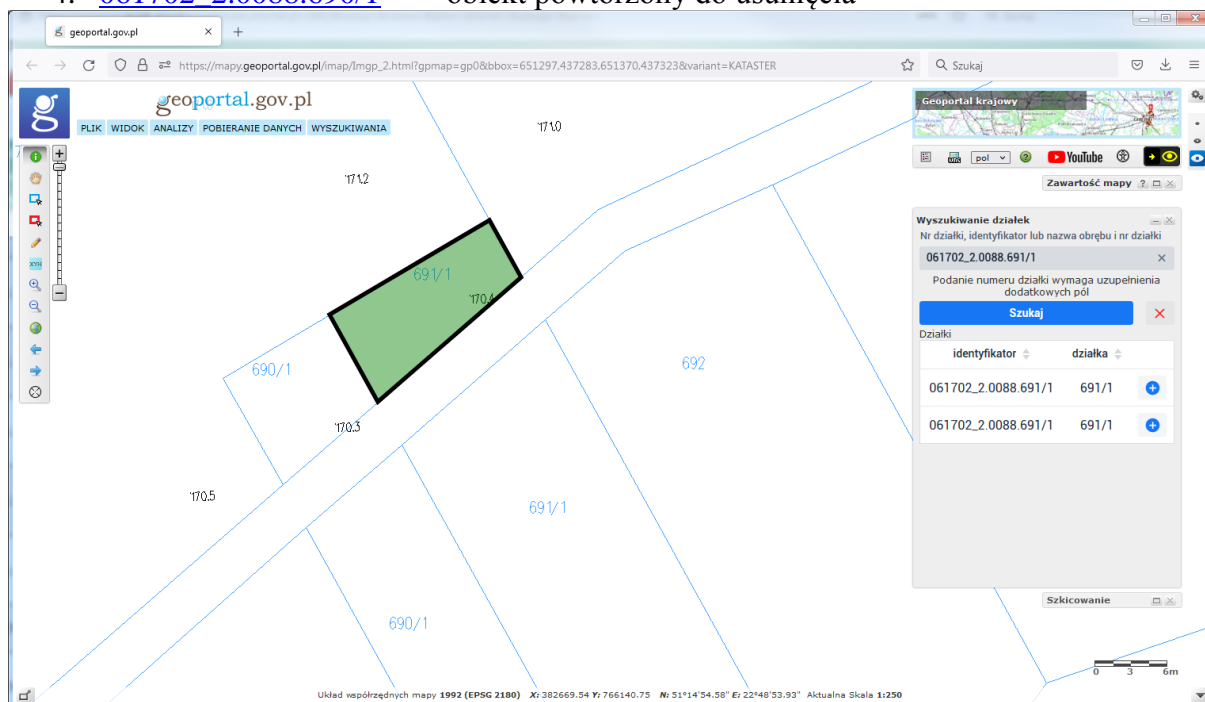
4. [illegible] – obiekt powtórzony do usunięcia

geoportal.gov.pl ×
https://mapy.geoportal.gov.pl/imap/Imgp_2.html?gpmap=gp0&bbox=651297,437283,651370,437323&variant=KATASTER
Szukaj

geoportal.gov.pl
PLIK WIDOK ANALIZY POBIERANIE DANYCH WYSZUKIWANIA

171.0
171.2
691/1
170.4
690/1
692
170.3
170.5
691/1
690/1

Geoportal krajowy
pol
YouTube
Zawartość mapy

Wyszukiwanie działek
Nr działki, identyfikator lub nazwa obrębu i nr działki
061702_2.0088.691/1
Podanie numeru działki wymaga uzupełnienia dodatkowych pól
Szukaj
Działki

| identyfikator | działka | |
|---|---|---|
| 061702_2.0088.691/1 | 691/1 | |
| 061702_2.0088.691/1 | 691/1 | |

Szkicowanie

0 3 6m

Układ współrzędnych mapy 1992 (EPSG 2180) X: 382669.54 Y: 766140.75 N: 51°14'54.58" E: 22°48'53.93" Aktualna Skala 1:250